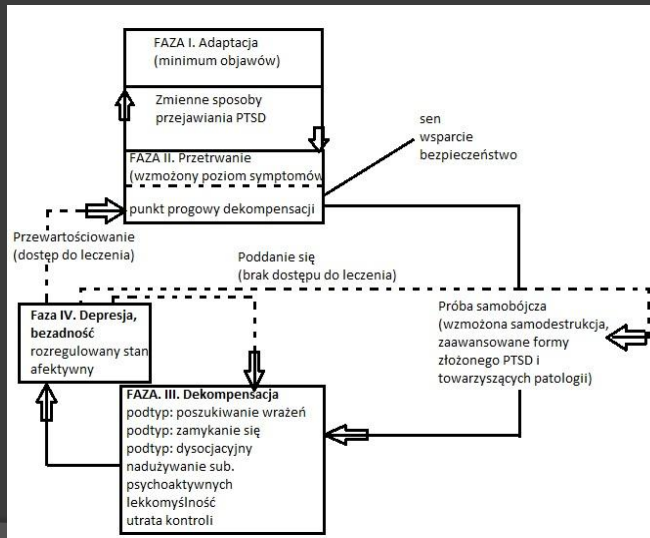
FAZA I. Adaptacja
(minimum objawów)

Zmienne sposoby przejawiania PTSD

sen
wsparcie
bezpieczeństwo

FAZA II. Przetrwanie
(wzmożony poziom symptomów

punkt progowy dekompensacji

Przewartościowanie
(dostęp do leczenia)

Poddanie się
(brak dostępu do leczenia)

Faza IV. Depresja, bezadność
rozregulowany stan afektywny

Próba samobójcza
(wzmożona samodestrukcja, zaawansowane formy złożonego PTSD i towarzyszących patologii)

FAZA. III. Dekompensacja
podtyp: poszukiwanie wrażeń
podtyp: zamykanie się
podtyp: dysocjacyjny
nadużywanie sub. psychoaktywnych
lekkomyślność
utrata kontroli